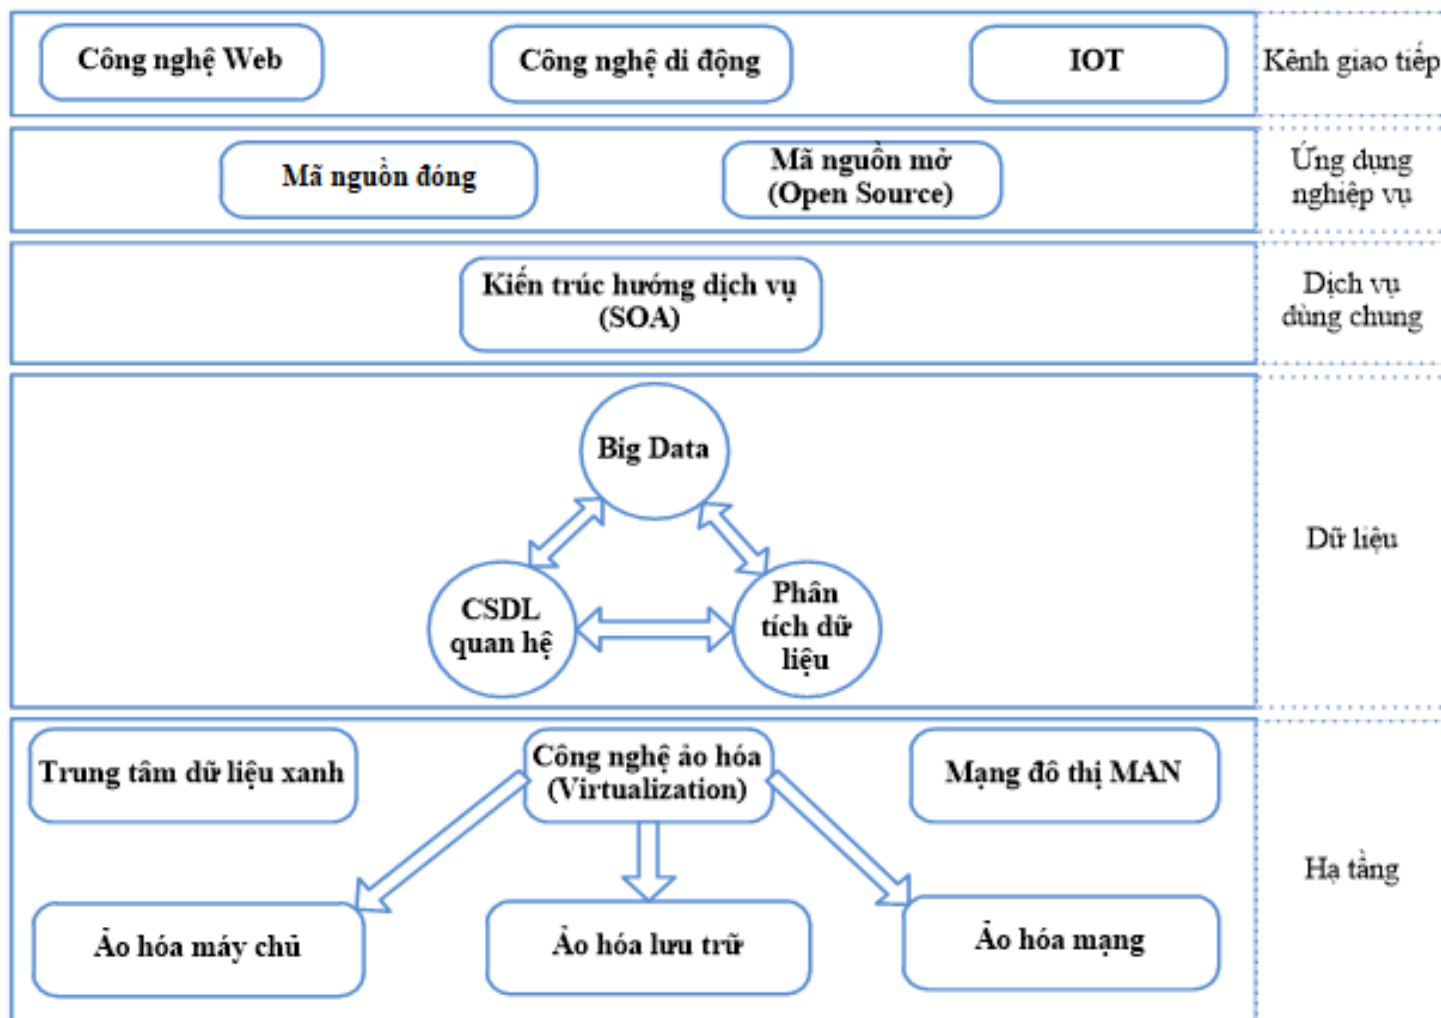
Công nghệ Web

Công nghệ di động

IOT

Kênh giao tiếp

Mã nguồn đóng

Mã nguồn mở (Open Source)

Ứng dụng nghiệp vụ

Kiến trúc hướng dịch vụ (SOA)

Dịch vụ dùng chung

Big Data

CSDL quan hệ

Phân tích dữ liệu

Dữ liệu

Trung tâm dữ liệu xanh

Công nghệ ảo hóa (Virtualization)

Mạng đô thị MAN

Ảo hóa máy chủ

Ảo hóa lưu trữ

Ảo hóa mạng

Hạ tầng